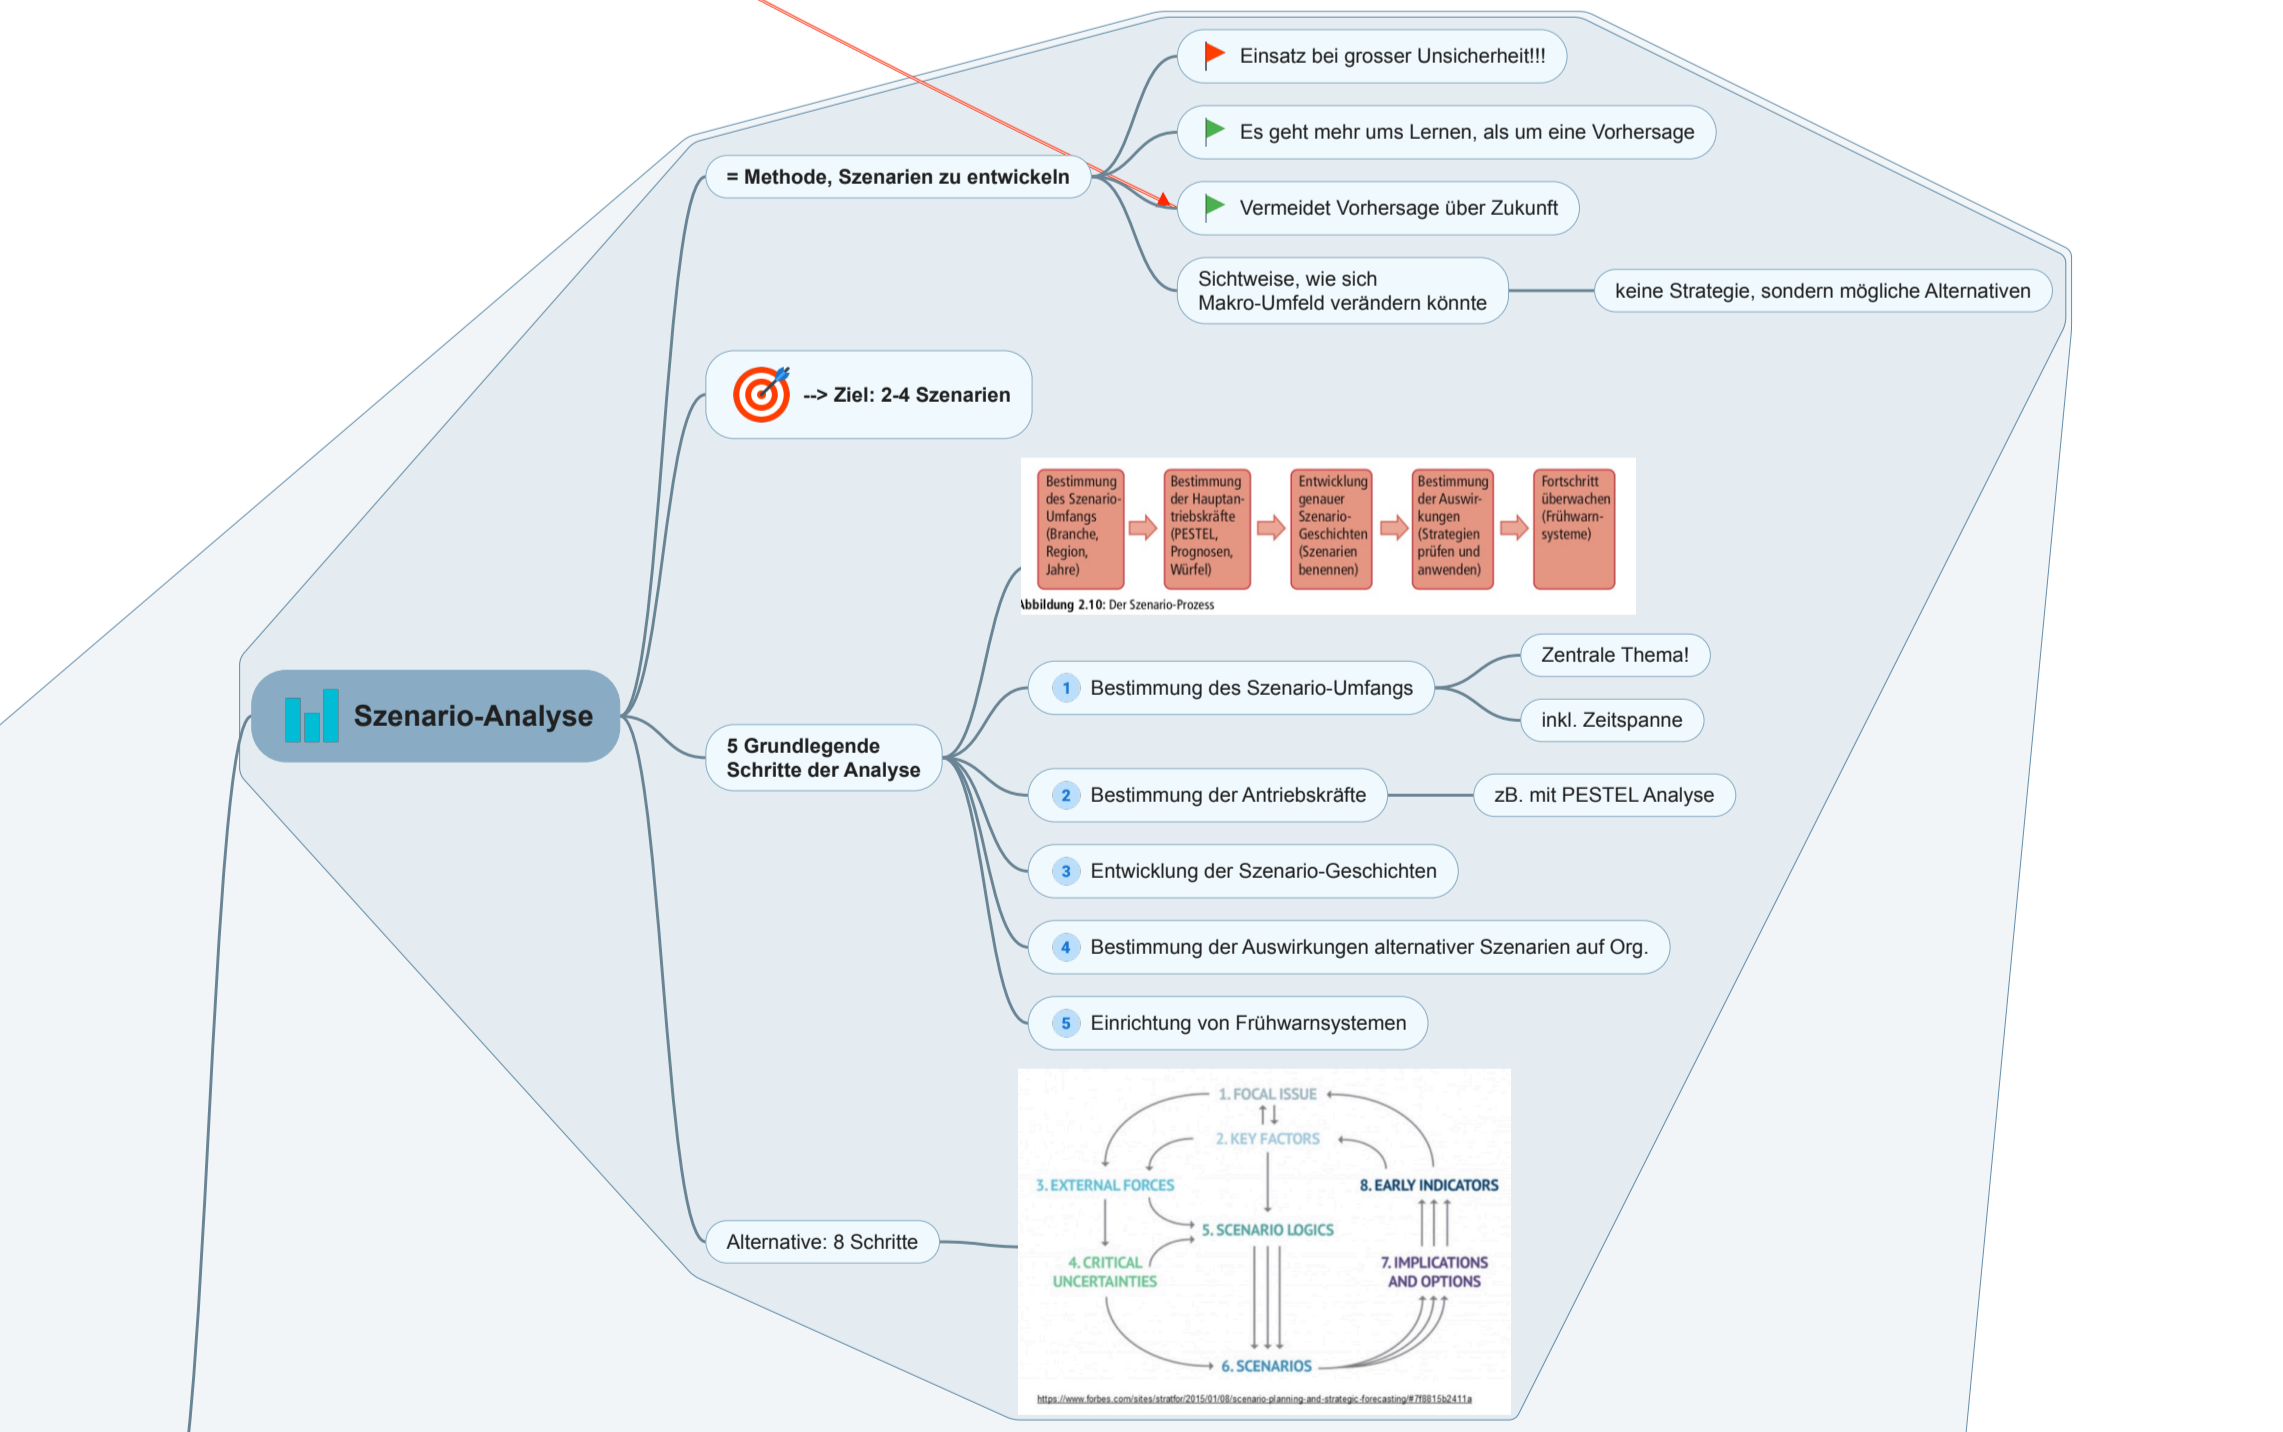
Szenario-Analyse

= Methode, Szenarien zu entwickeln

Einsatz bei grosser Unsicherheit!!!

Es geht mehr ums Lernen, als um eine Vorhersage

Vermeidet Vorhersage über Zukunft

Sichtweise, wie sich Makro-Umfeld verändern könnte

keine Strategie, sondern mögliche Alternativen

--> Ziel: 2-4 Szenarien

Bestimmung des Szenario-Umfangs (Branche, Region, Jahre)

Bestimmung der Hauptantriebskräfte (PESTEL, Prognosen, Würfel)

Entwicklung genauer Szenario-Geschichten (Szenarien benennen)

Bestimmung der Auswirkungen (Strategien prüfen und anwenden)

Fortschritt überwachen (Frühwarnsysteme)

bbildung 2.10: Der Szenario-Prozess

5 Grundlegende Schritte der Analyse

1 Bestimmung des Szenario-Umfangs

Zentrale Thema!

inkl. Zeitspanne

2 Bestimmung der Antriebskräfte

zB. mit PESTEL Analyse

3 Entwicklung der Szenario-Geschichten

4 Bestimmung der Auswirkungen alternativer Szenarien auf Org.

5 Einrichtung von Frühwarnsystemen

Alternative: 8 Schritte

1. FOCAL ISSUE

2. KEY FACTORS

3. EXTERNAL FORCES

8. EARLY INDICATORS

5. SCENARIO LOGICS

4. CRITICAL UNCERTAINTIES

7. IMPLICATIONS AND OPTIONS

6. SCENARIOS

https://www.forbes.com/sites/stratfor/2015/01/08/scenario-planning-and-strategic-forecasting/#7f8815b2411a